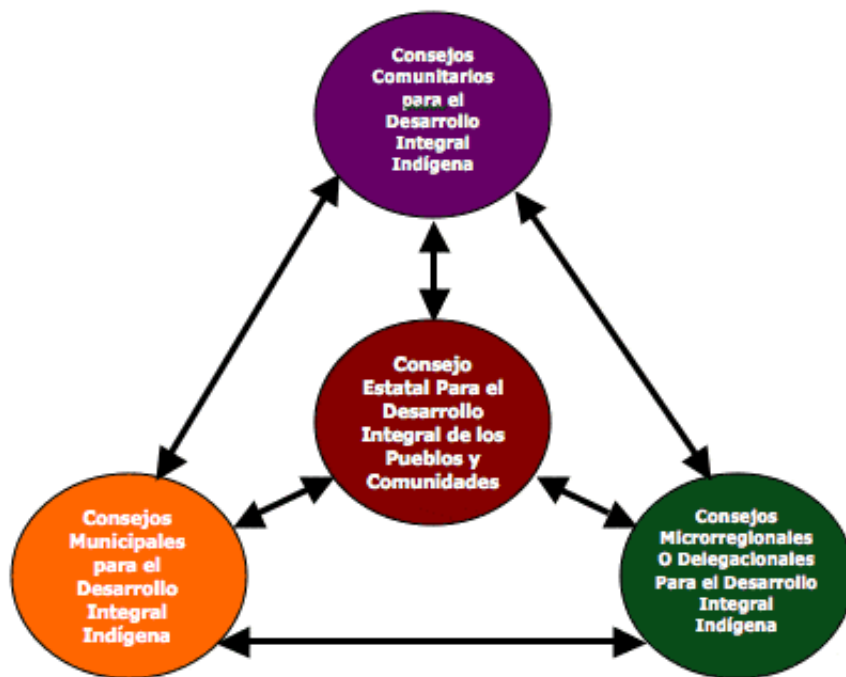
Consejos Comunitarios para el Desarrollo Integral Indígena

Consejo Estatal Para el Desarrollo Integral de los Pueblos y Comunidades

Consejos Municipales para el Desarrollo Integral Indígena

Consejos Microrregionales O Delegacionales Para el Desarrollo Integral Indígena